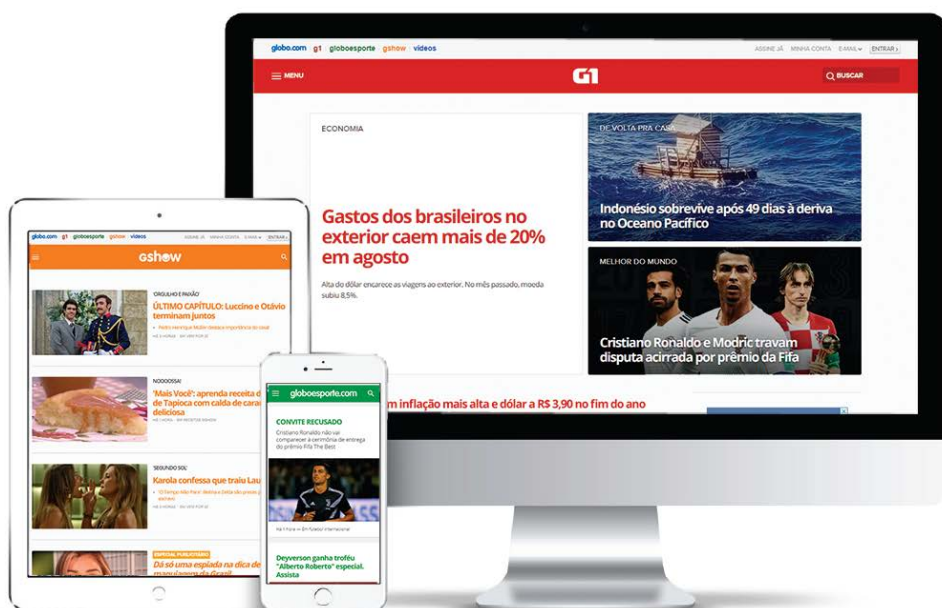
globo.com g1 globoesporte gshow vídeos

ASSINE JÁ MINHA CONTA E-MAIL ENTRAR

MENU

G1

BUSCAR

ECONOMIA

Gastos dos brasileiros no exterior caem mais de 20% em agosto

Alta do dólar encarece as viagens ao exterior. No mês passado, moeda subiu 8,5%.

DE VOLTA PRA CASA

Indonésio sobrevive após 49 dias à deriva no Oceano Pacífico

MELHOR DO MUNDO

Cristiano Ronaldo e Modric travam disputa acirrada por prêmio da Fifa

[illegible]m inflação mais alta e dólar a R$ 3,90 no fim do ano

globo.com g1 globoesporte gshow vídeos

gshow

'ORGULHO E PAIXÃO'

ÚLTIMO CAPÍTULO: Luccino e Otávio terminam juntos

NOOOSSA!

'Mais Você': aprenda receita d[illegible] de Tapioca com calda de cara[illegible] deliciosa

SEGUNDO SOL

Karola confessa que traiu Lau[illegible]

ESPECIAL PUBLICITÁRIO

Dá só uma espiada na dica de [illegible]

globoesporte.com

CONVITE RECUSADO

Cristiano Ronaldo não vai comparecer à cerimônia de entrega do prêmio Fifa The Best

Deyverson ganha troféu "Alberto Roberto" especial. Assista